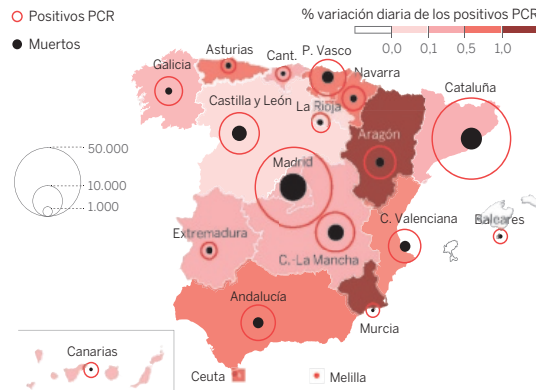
Positivos PCR
Muertos
% variación diaria de los positivos PCR
0,0
0,1
0,5
1,0
Asturias
Cant.
P. Vasco
Navarra
Galicia
Castilla y León
La Rioja
Cataluña
Aragón
50.000
10.000
1.000
Madrid
Extremadura
C. Valenciana
Baleares
C. La Mancha
Andalucía
Murcia
Canarias
Ceuta
Melilla